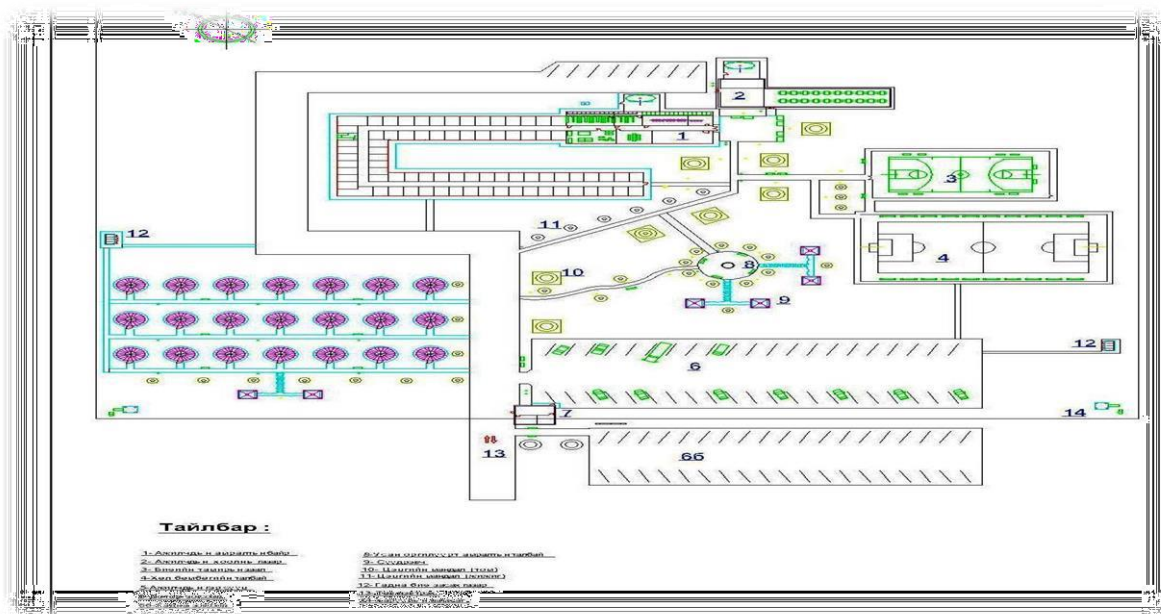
2

1

3

11

12

10

8

4

9

12

6

7

14

13

6б

Тайлбар :

1- Ажилчдын амрах байр
2- Ажилчдын хоолны газар
3- Блоны талбай
4-Хөл бөмбөгийн талбай
5 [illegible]
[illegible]

8-Усан оргилуур амрах талбай
9- Суудлын
10- Цэцгийн мандал (том)
11- Цэцгийн мандал (жижиг)
12- Гадна бие засах газар
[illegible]